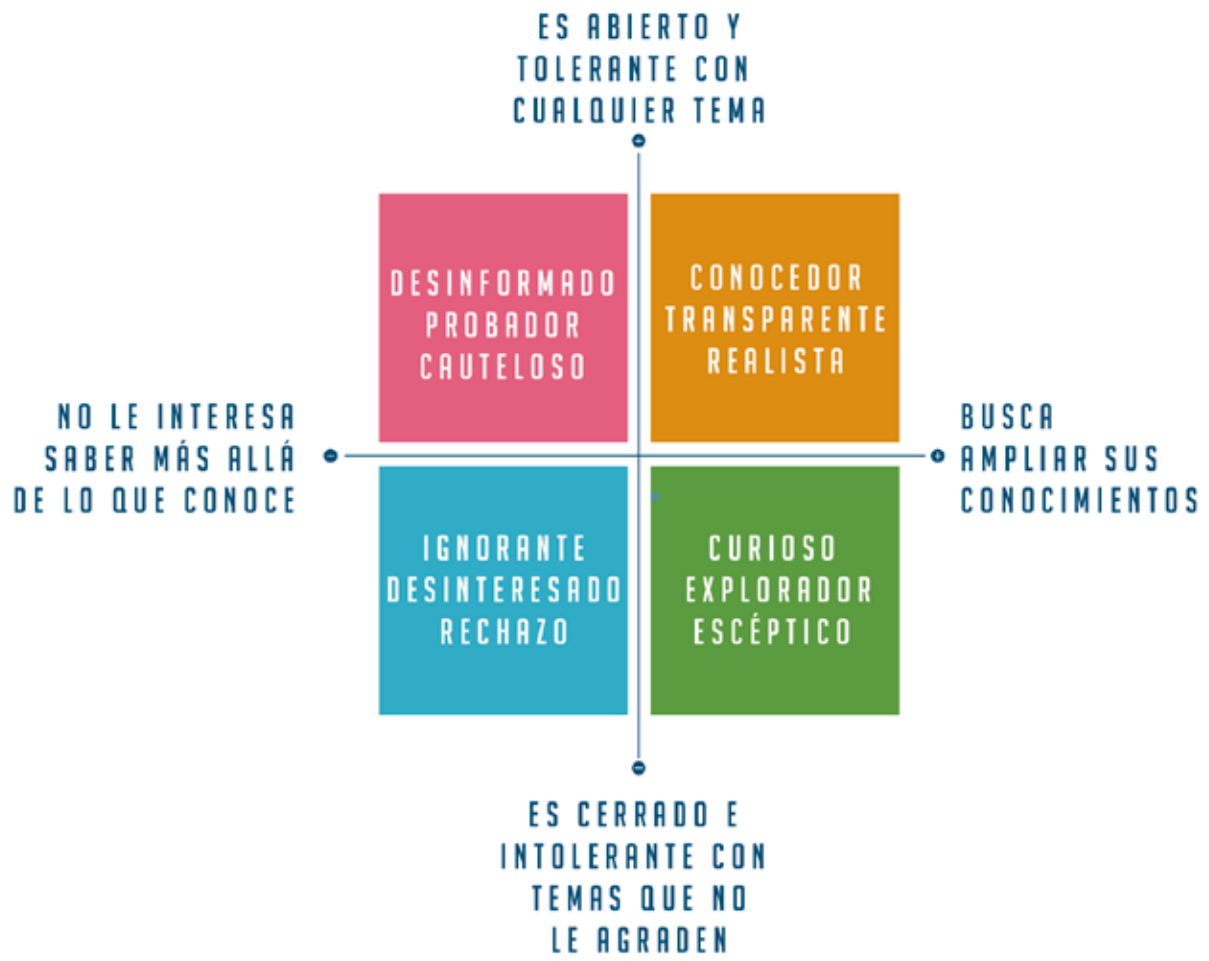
ES ABIERTO Y TOLERANTE CON CUALQUIER TEMA

DESINFORMADO
PROBADOR
CAUTELOSO

CONOCEDOR
TRANSPARENTE
REALISTA

NO LE INTERESA SABER MÁS ALLÁ DE LO QUE CONOCE

BUSCA AMPLIAR SUS CONOCIMIENTOS

IGNORANTE
DESINTERESADO
RECHAZO

CURIOSO
EXPLORADOR
ESCÉPTICO

ES CERRADO E INTOLERANTE CON TEMAS QUE NO LE AGRADEN